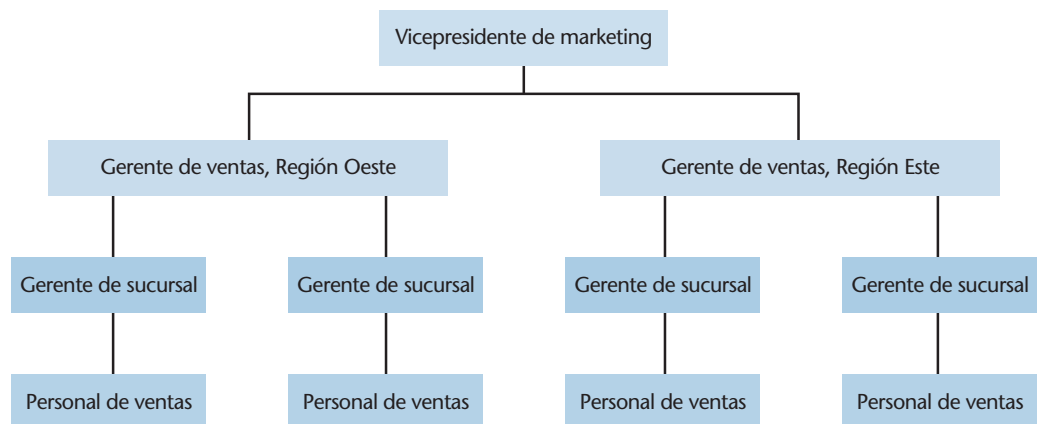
Vicepresidente de marketing

Gerente de ventas, Región Oeste

Gerente de ventas, Región Este

Gerente de sucursal

Gerente de sucursal

Gerente de sucursal

Gerente de sucursal

Personal de ventas

Personal de ventas

Personal de ventas

Personal de ventas